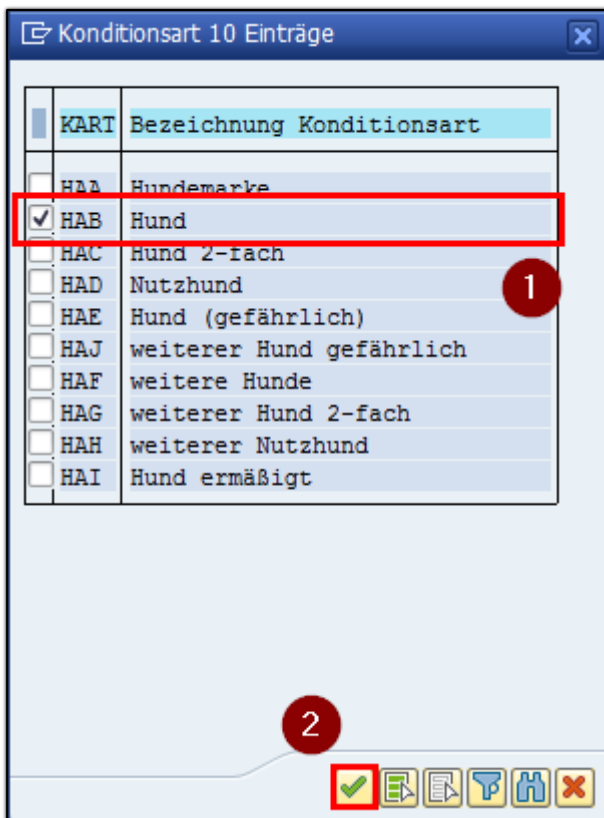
Konditionsart 10 Einträge

| KART | Bezeichnung Konditionsart |
|---|---|
| HAA | Hundemarke |
| HAB | Hund |
| HAC | Hund 2-fach |
| HAD | Nutzhund |
| HAE | Hund (gefährlich) |
| HAJ | weiterer Hund gefährlich |
| HAF | weitere Hunde |
| HAG | weiterer Hund 2-fach |
| HAH | weiterer Nutzhund |
| HAI | Hund ermäßigt |

1

2